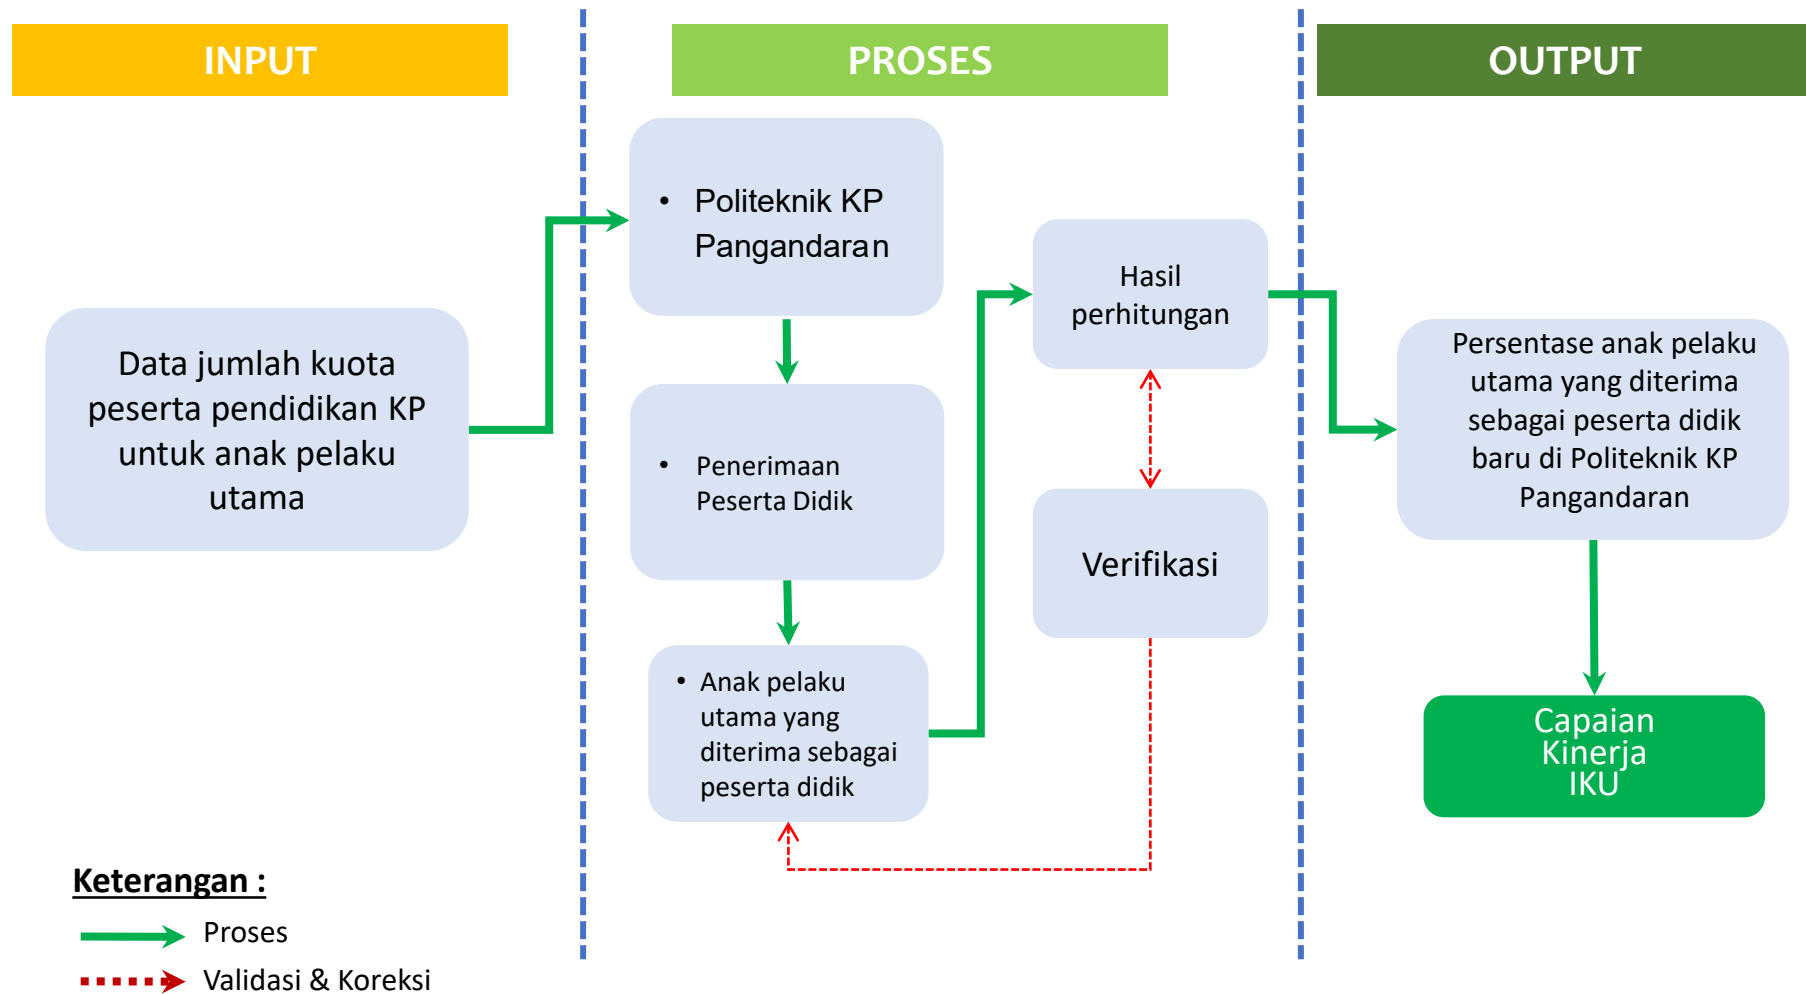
INPUT

Data jumlah kuota peserta pendidikan KP untuk anak pelaku utama

PROSES

• Politeknik KP Pangandaran

• Penerimaan Peserta Didik

• Anak pelaku utama yang diterima sebagai peserta didik

Hasil perhitungan

Verifikasi

OUTPUT

Persentase anak pelaku utama yang diterima sebagai peserta didik baru di Politeknik KP Pangandaran

Capaian Kinerja IKU

Keterangan :

Proses

Validasi & Koreksi